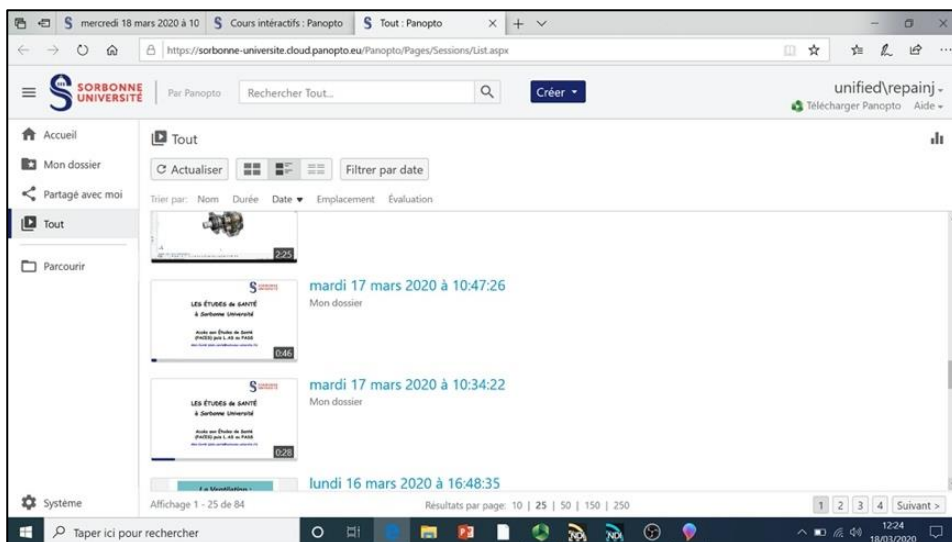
mercredi 18 mars 2020 à 10
Cours intéractifs : Panopto
Tout : Panopto

https://sorbonne-universite.cloud.panopto.eu/Panopto/Pages/Sessions/List.aspx

SORBONNE UNIVERSITÉ
Par Panopto
Rechercher Tout...
Créer
unified\repainj
Télécharger Panopto Aide

Accueil
Mon dossier
Partagé avec moi
Tout
Parcourir
Système

Tout
Actualiser
Filtrer par date
Trier par: Nom Durée Date Emplacement Évaluation

2:25

LES ÉTUDES de SANTÉ à Sorbonne Université
0:46
mardi 17 mars 2020 à 10:47:26
Mon dossier

LES ÉTUDES de SANTÉ à Sorbonne Université
0:28
mardi 17 mars 2020 à 10:34:22
Mon dossier

La Ventilation
lundi 16 mars 2020 à 16:48:35

Affichage 1 - 25 de 84
Résultats par page: 10 | 25 | 50 | 150 | 250
1 2 3 4 Suivant >

Taper ici pour rechercher
12:24
18/03/2020